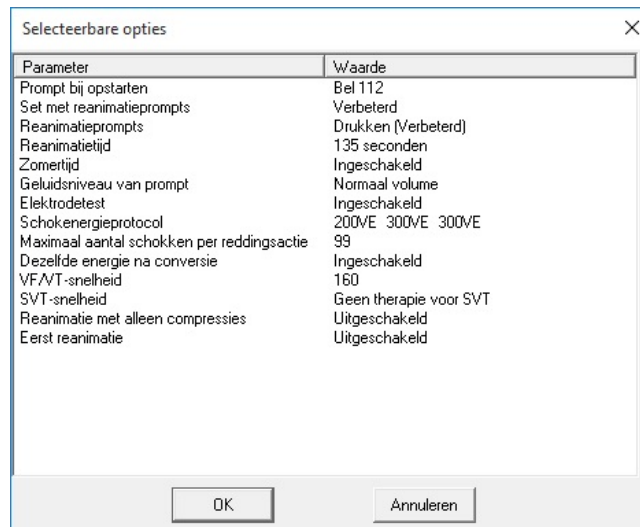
Selecteerbare opties

| Parameter | Waarde |
|---|---|
| Prompt bij opstarten | Bel 112 |
| Set met reanimatieprompts | Verbeterd |
| Reanimatieprompts | Drukken (Verbeterd) |
| Reanimatietijd | 135 seconden |
| Zomertijd | Ingeschakeld |
| Geluidsniveau van prompt | Normaal volume |
| Elektrodetest | Ingeschakeld |
| Schokenergieprotocol | 200VE 300VE 300VE |
| Maximaal aantal schokken per reddingsactie | 99 |
| Dezelfde energie na conversie | Ingeschakeld |
| VF/VT-snelheid | 160 |
| SVT-snelheid | Geen therapie voor SVT |
| Reanimatie met alleen compressies | Uitgeschakeld |
| Eerst reanimatie | Uitgeschakeld |

OK

Annuleren